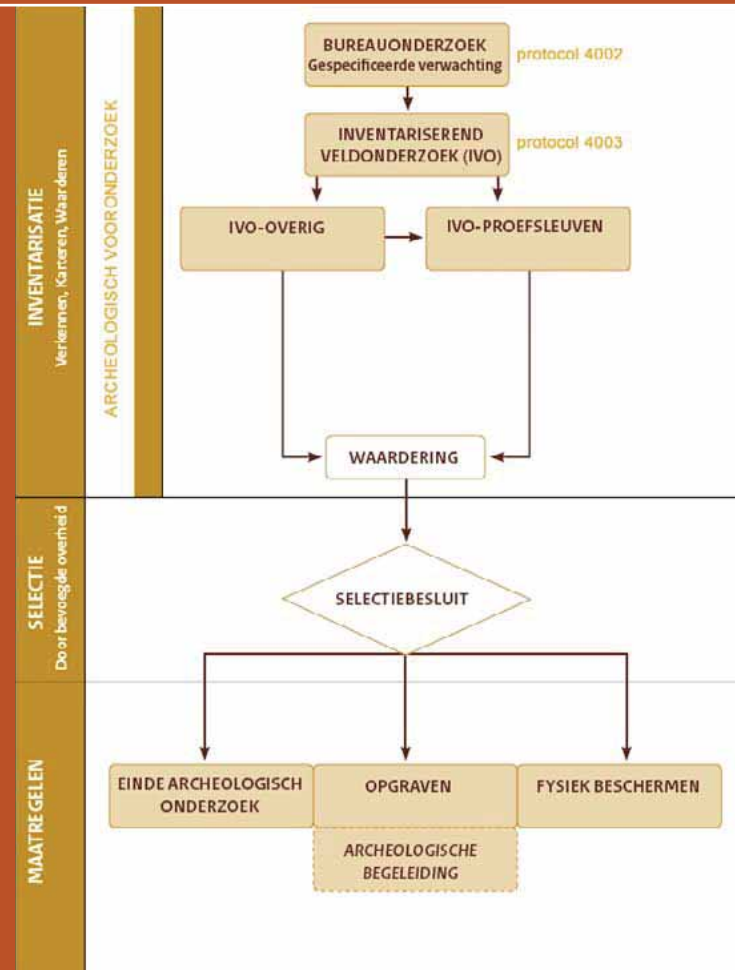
INVENTARISATIE
Verkennen, Karteren, Waarderen

ARCHEOLOGISCH VOORONDERZOEK

BUREAUONDERZOEK
Gespecificeerde verwachting

protocol 4002

INVENTARISEREND VELDONDERZOEK (IVO)

protocol 4003

IVO-OVERIG

IVO-PROEFSLEUVEN

WAARDERING

SELECTIE
Door bevoegde overheid

SELECTIEBESLUIT

MAATREGELEN

EINDE ARCHEOLOGISCH ONDERZOEK

OPGRAVEN

FYSIEK BESCHERMEN

ARCHEOLOGISCHE BEGELEIDING